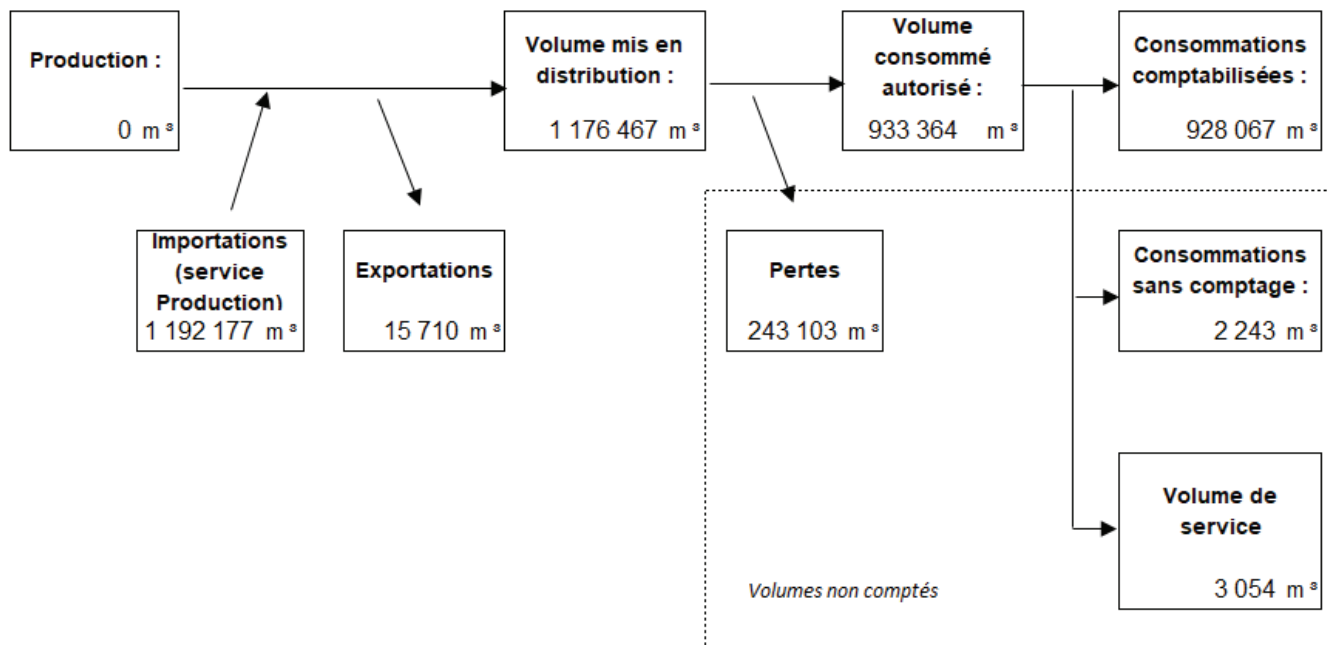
Production :

0 m³

Importations (service Production)

1 192 177 m³

Exportations

15 710 m³

Volume mis en distribution :

1 176 467 m³

Pertes

243 103 m³

Volume consommé autorisé :

933 364 m³

Consommations comptabilisées :

928 067 m³

Consommations sans comptage :

2 243 m³

Volume de service

3 054 m³

Volumes non comptés